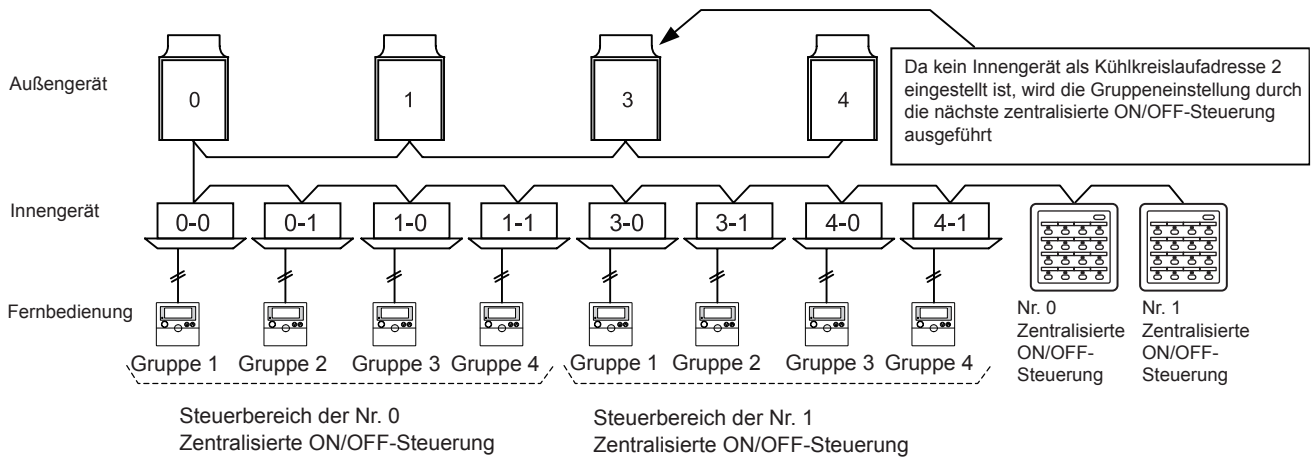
Da kein Innengerät als Kühlkreislaufadresse 2 eingestellt ist, wird die Gruppeneinstellung durch die nächste zentralisierte ON/OFF-Steuerung ausgeführt

Außengerät

0

1

3

4

Innengerät

0-0

0-1

1-0

1-1

3-0

3-1

4-0

4-1

Fernbedienung

Gruppe 1 Gruppe 2 Gruppe 3 Gruppe 4 Gruppe 1 Gruppe 2 Gruppe 3 Gruppe 4

Nr. 0 Zentralisierte ON/OFF-Steuerung

Nr. 1 Zentralisierte ON/OFF-Steuerung

Steuerbereich der Nr. 0 Zentralisierte ON/OFF-Steuerung

Steuerbereich der Nr. 1 Zentralisierte ON/OFF-Steuerung